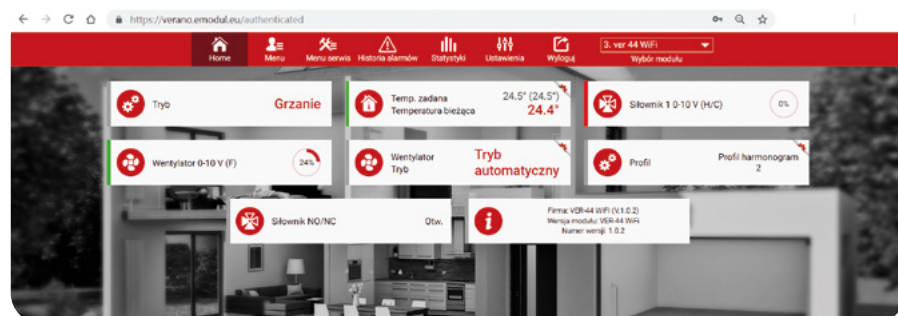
https://verano.emodul.eu/authenticated

Home
Menu
Menu serwis
Historia alarmów
Statystyki
Ustawienia
Wyloguj
3. ver 44 WiFi
Wybór modułu

Tryb
Grzanie

Temp. zadana
Temperatura bieżąca
24.5° (24.5°)
24.4°

Siłownik 1 0-10 V (H/C)
0%

Wentylator 0-10 V (F)
24%

Wentylator
Tryb
Tryb automatyczny

Profil
Profil harmonogram 2

Siłownik NO/NC
Otw.

Firma: VER-44 WiFi (V.1.0.2)
Wersja modułu: VER-44 WiFi
Numer wersji: 1.0.2